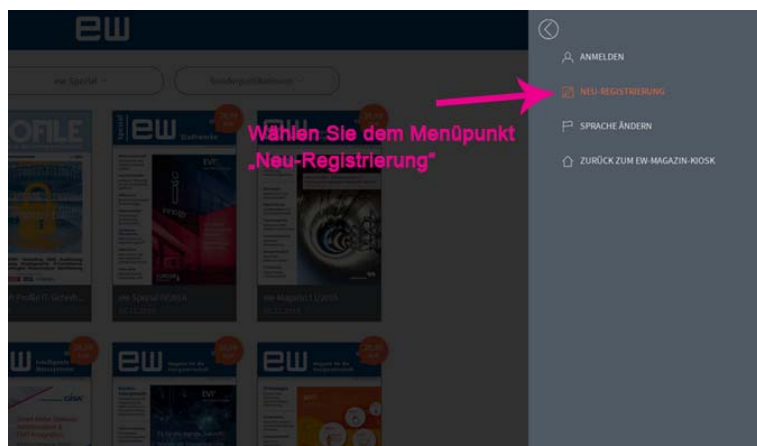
ew

ew Spezial

Sonderpublikationen

ew

ew

ew

ew

ew

Wählen Sie dem Menüpunkt „Neu-Registrierung"

ew Spezial 05/2016

ew Magazin 12/2016

ANMELDEN

NEU-REGISTRIERUNG

SPRACHE ÄNDERN

ZURÜCK ZUM EW-MAGAZIN-KIOSK